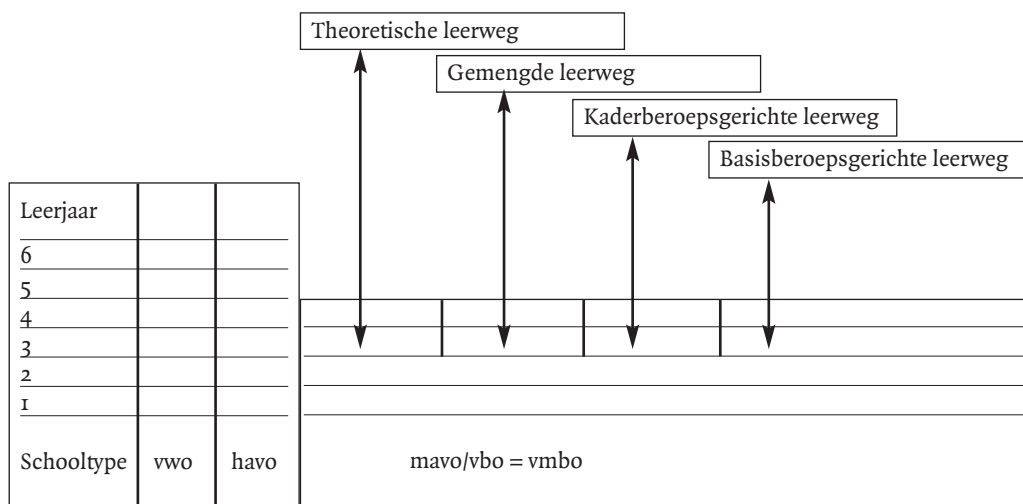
Theoretische leerweg

Gemengde leerweg

Kaderberoepsgerichte leerweg

Basisberoepsgerichte leerweg

| Leerjaar | | | |
|---|---|---|---|
| 6 | | | |
| 5 | | | |
| 4 | | | |
| 3 | | | |
| 2 | | | |
| 1 | | | |
| Schooltype | vwo | havo | mavo/vbo = vmbo |